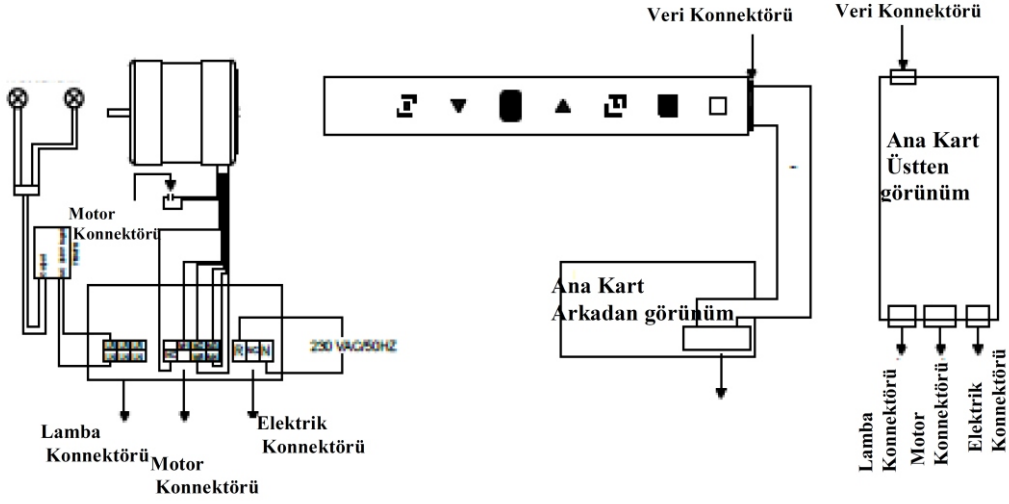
Veri Konnektörü

Veri Konnektörü

Motor Konnektörü

230 VAC/50HZ

R

N

Ana Kart Üstten görünüm

Ana Kart Arkadan görünüm

Lamba Konnektörü

Motor Konnektörü

Elektrik Konnektörü

Lamba Konnektörü

Motor Konnektörü

Elektrik Konnektörü